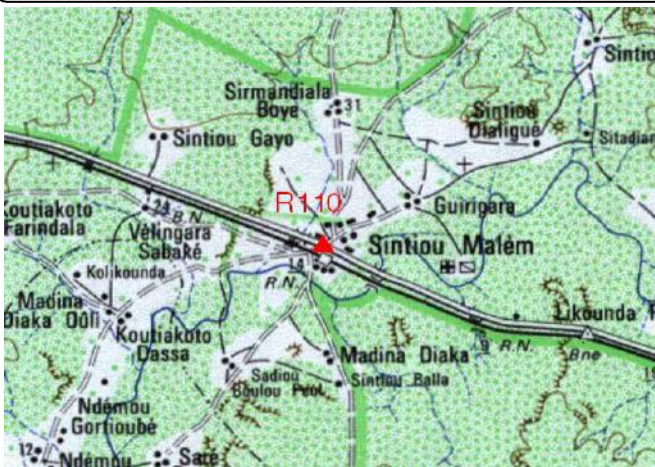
Sintio
Sirmandiala Boye
31
Sintiou Dialigue
Sitadian
Sintiou Gayo
R110
Koutiakoto Farindala
24
R.N.
Velingara Sabaké
Guiripara
Sintiou Malém
Kolikounda
14
R.N.
Madina Diaka Ooli
Koutiakoto Dassa
Likounda
R.N.
Bne
Madina Diaka
Sadiou Boulou Peul
Sintiou Balla
Ndémou Gorfioubé
12
Ndémou
Saré